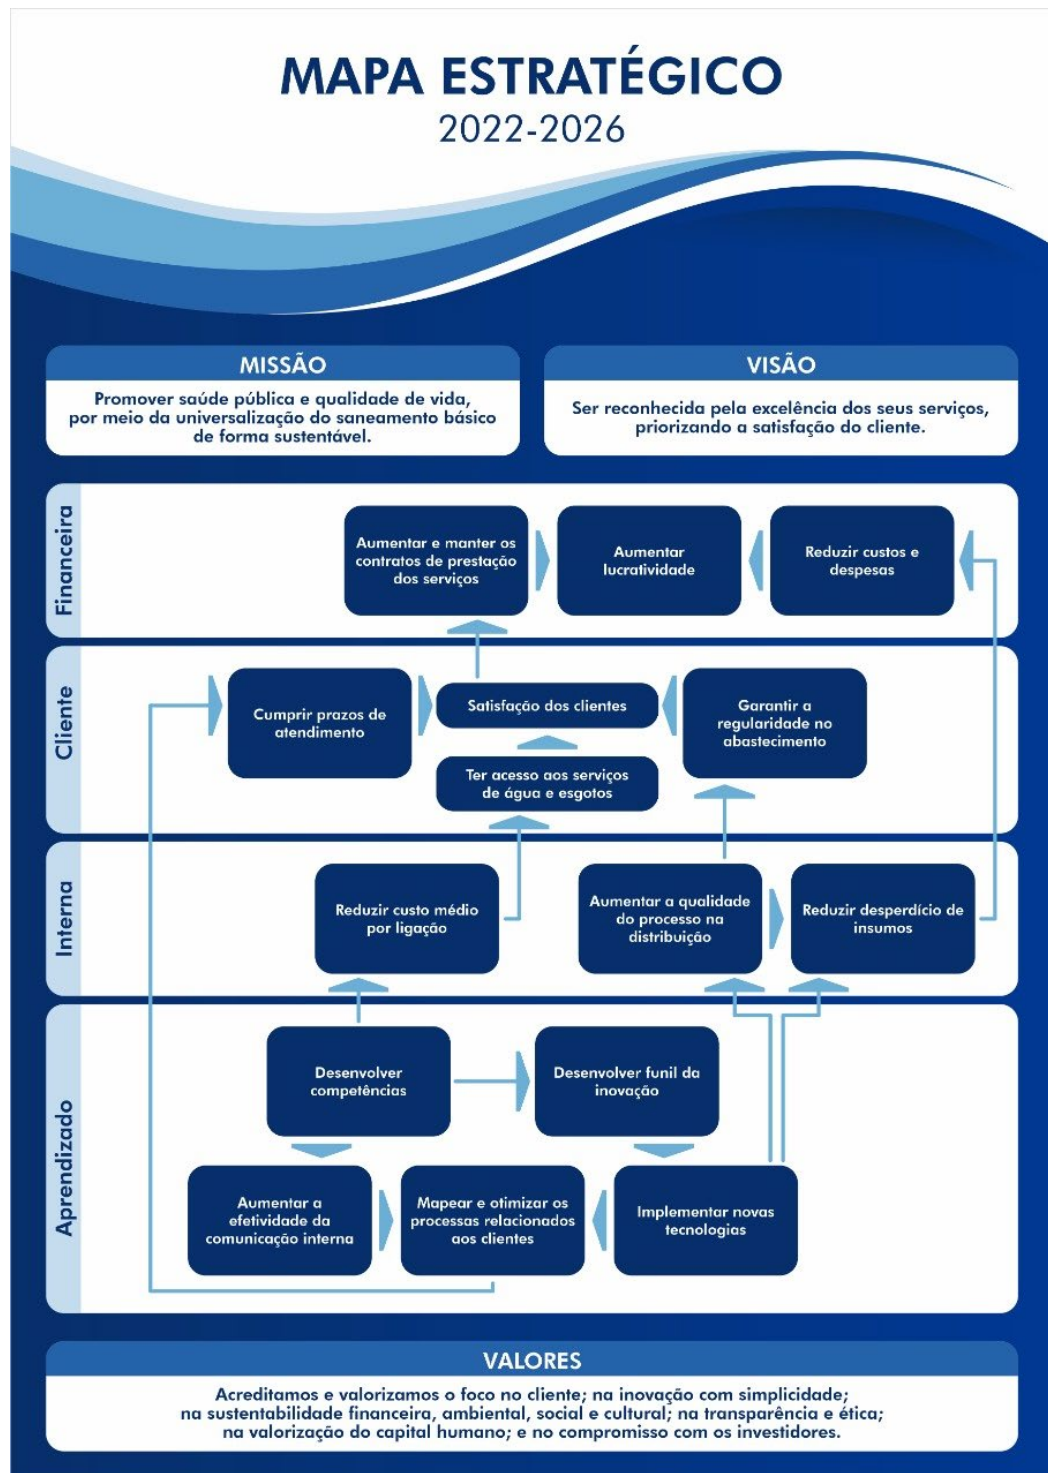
MAPA ESTRATÉGICO
2022-2026

MISSÃO
Promover saúde pública e qualidade de vida, por meio da universalização do saneamento básico de forma sustentável.

VISÃO
Ser reconhecida pela excelência dos seus serviços, priorizando a satisfação do cliente.

Financeira
Aumentar e manter os contratos de prestação dos serviços
Aumentar lucratividade
Reduzir custos e despesas

Cliente
Cumprir prazos de atendimento
Satisfação dos clientes
Garantir a regularidade no abastecimento
Ter acesso aos serviços de água e esgotos

Interna
Reduzir custo médio por ligação
Aumentar a qualidade do processo na distribuição
Reduzir desperdício de insumos

Aprendizado
Desenvolver competências
Desenvolver funil da inovação
Aumentar a efetividade da comunicação interna
Mapear e otimizar os processas relacionados aos clientes
Implementar novas tecnologias

VALORES
Acreditamos e valorizamos o foco no cliente; na inovação com simplicidade; na sustentabilidade financeira, ambiental, social e cultural; na transparência e ética; na valorização do capital humano; e no compromisso com os investidores.